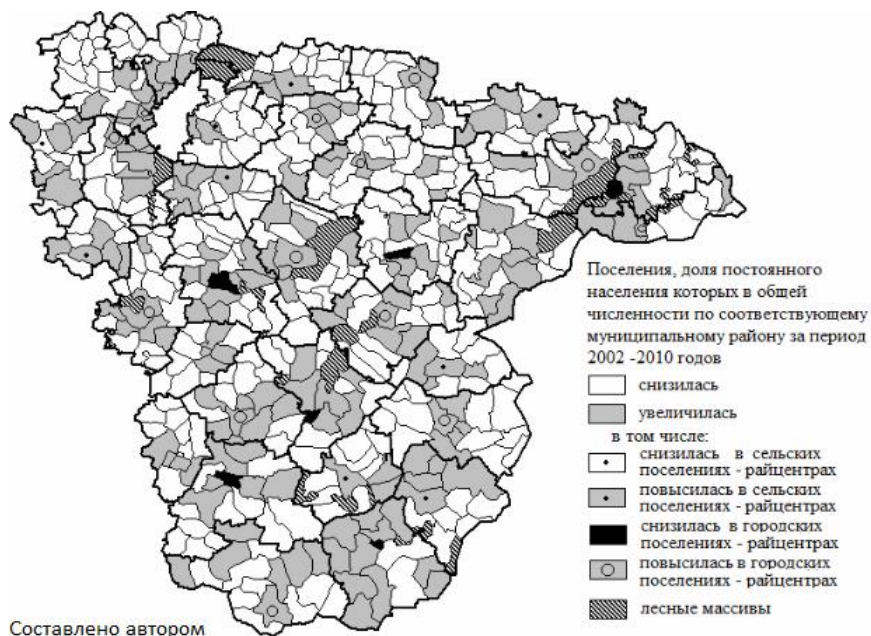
Поселения, доля постоянного населения которых в общей численности по соответствующему муниципальному району за период 2002 -2010 годов

снизилась

увеличилась

в том числе:

снизилась в сельских поселениях - райцентрах

повысилась в сельских поселениях - райцентрах

снизилась в городских поселениях - райцентрах

повысилась в городских поселениях - райцентрах

лесные массивы

Составлено автором